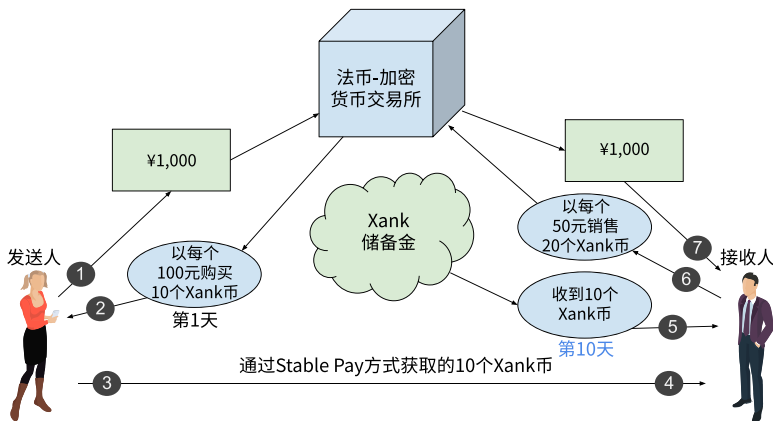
法币-加密货币交易所

¥1,000

¥1,000

Xank储备金

以每个50元销售20个Xank币

发送人

接收人

1

2

以每个100元购买10个Xank币

第1天

收到10个Xank币

第10天

7

6

5

通过Stable Pay方式获取的10个Xank币

3

4